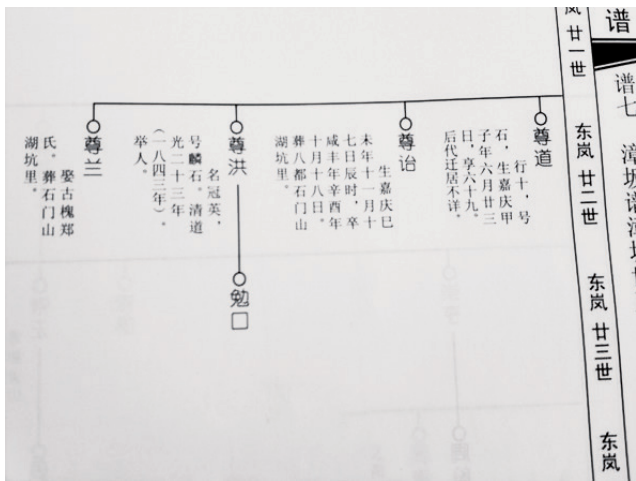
谱
谱七
漳坑谱
岚 廿一世
东岚 廿二世
东岚 廿三世
东岚

尊道
行十，号石，生嘉庆甲子年六月廿三日，享六十九。后代迁居不详。

尊诒
生嘉庆己未年十一月十七日辰时，卒咸丰辛酉年十月十八日。葬八都石门山湖坑里。

尊洪
名冠英，号麟石。清道光二十三年（一八四三年）举人。

勉□

尊兰
娶古槐郑氏，葬石门山湖坑里。